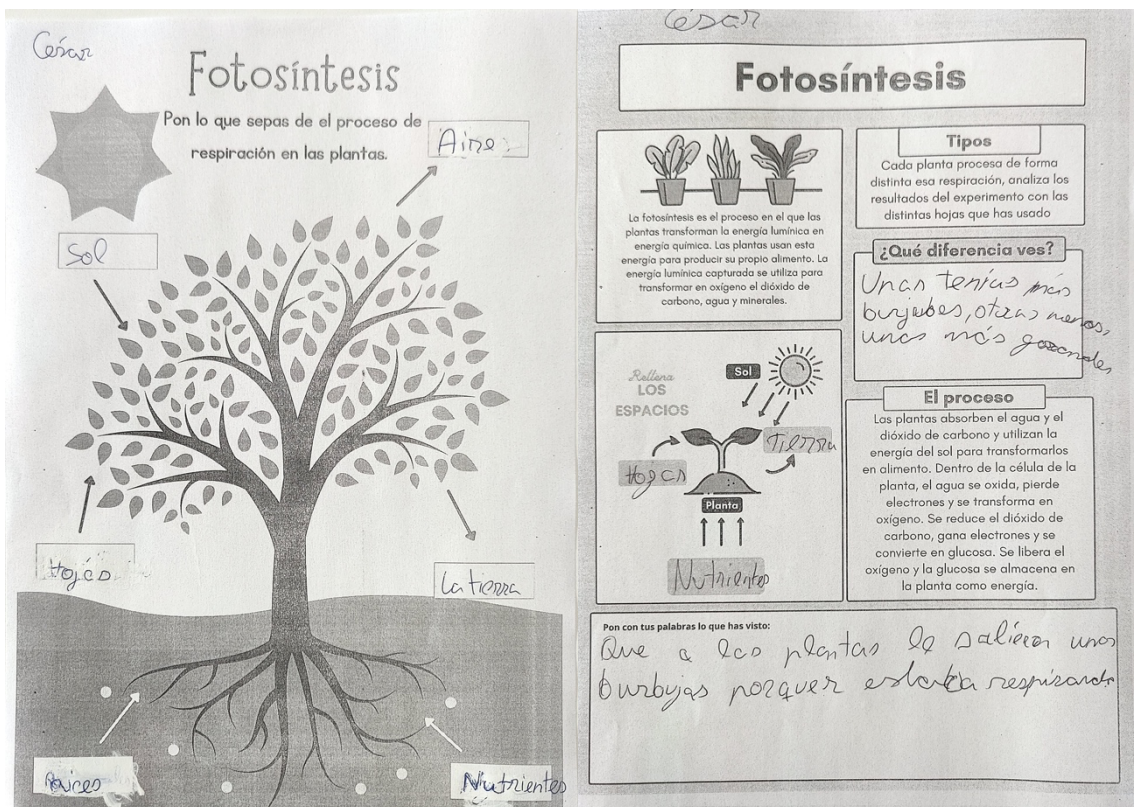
César

Fotosíntesis

Pon lo que sepas de el proceso de respiración en las plantas.

Aire

Sol

Hojas

La tierra

Raices

Nutrientes

César

Fotosíntesis

La fotosíntesis es el proceso en el que las plantas transforman la energía lumínica en energía química. Las plantas usan esta energía para producir su propio alimento. La energía lumínica capturada se utiliza para transformar en oxígeno el dióxido de carbono, agua y minerales.

Tipos

Cada planta procesa de forma distinta esa respiración, analiza los resultados del experimento con las distintas hojas que has usado

¿Qué diferencia ves?

Unas tenias más burjubes, otras menos, unas más grandes

Rellena LOS ESPACIOS

Sol

Tierra

Hojas

Planta

Nutrientes

El proceso

Las plantas absorben el agua y el dióxido de carbono y utilizan la energía del sol para transformarlos en alimento. Dentro de la célula de la planta, el agua se oxida, pierde electrones y se transforma en oxígeno. Se reduce el dióxido de carbono, gana electrones y se convierte en glucosa. Se libera el oxígeno y la glucosa se almacena en la planta como energía.

Pon con tus palabras lo que has visto:

Que a las plantas le salieron unos burbujas porquer estaba respirando